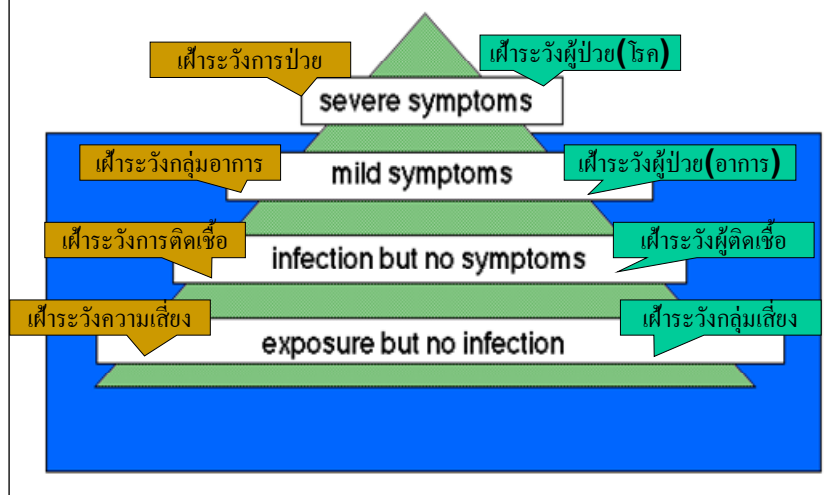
เฝ้าระวังการป่วย

เฝ้าระวังผู้ป่วย(โรค)

severe symptoms

เฝ้าระวังกลุ่มอาการ

mild symptoms

เฝ้าระวังผู้ป่วย(อาการ)

เฝ้าระวังการติดเชื้อ

infection but no symptoms

เฝ้าระวังผู้ติดเชื้อ

เฝ้าระวังความเสี่ยง

exposure but no infection

เฝ้าระวังกลุ่มเสี่ยง